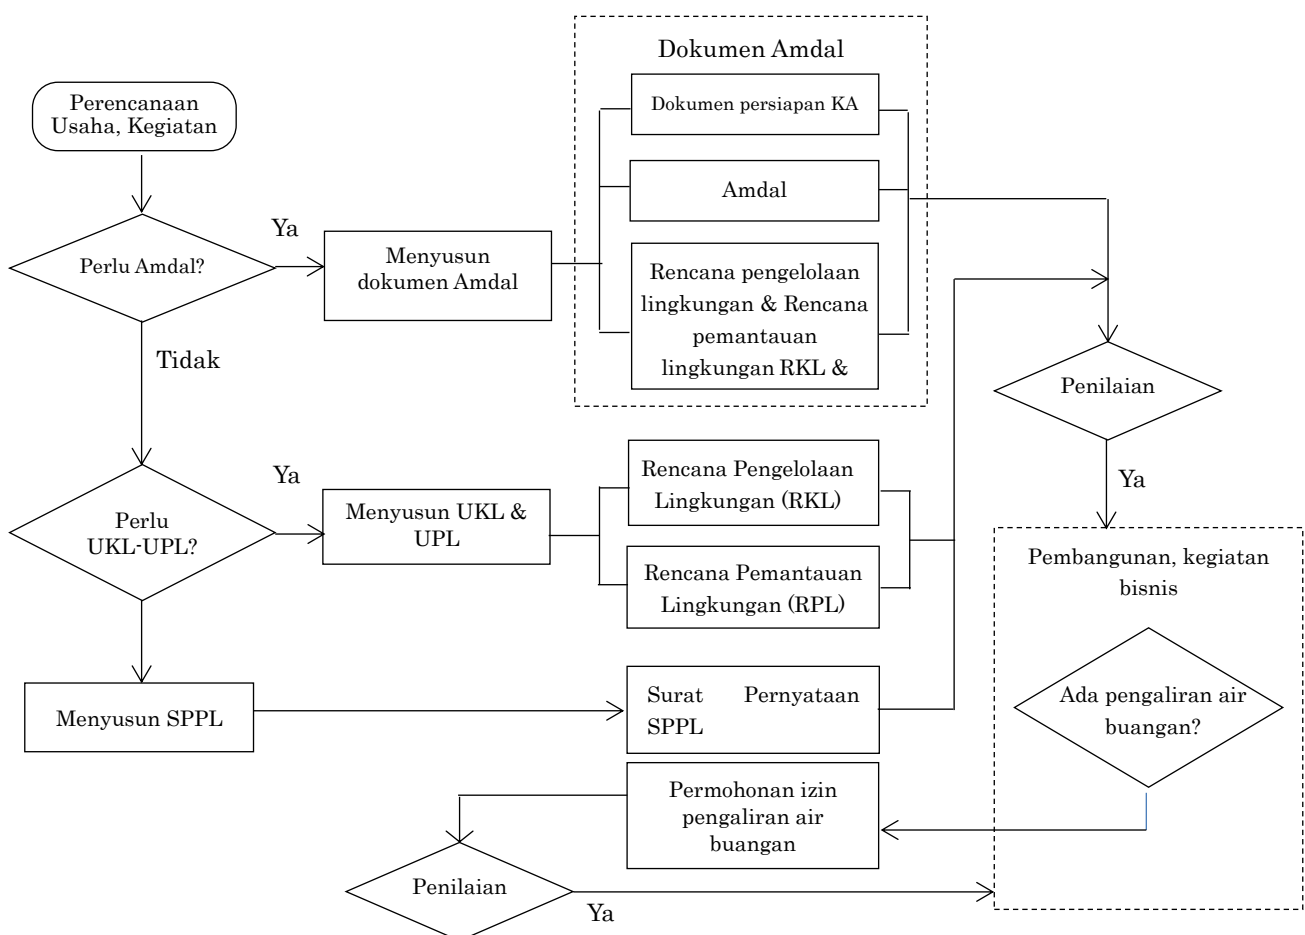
Perencanaan Usaha, Kegiatan

Perlu Amdal?

Ya

Menyusun dokumen Amdal

Dokumen Amdal

Dokumen persiapan KA

Amdal

Rencana pengelolaan lingkungan & Rencana pemantauan lingkungan RKL &

Tidak

Penilaian

Ya

Perlu UKL-UPL?

Ya

Menyusun UKL & UPL

Rencana Pengelolaan Lingkungan (RKL)

Rencana Pemantauan Lingkungan (RPL)

Pembangunan, kegiatan bisnis

Ada pengaliran air buangan?

Menyusun SPPL

Surat Pernyataan SPPL

Permohonan izin pengaliran air buangan

Penilaian

Ya